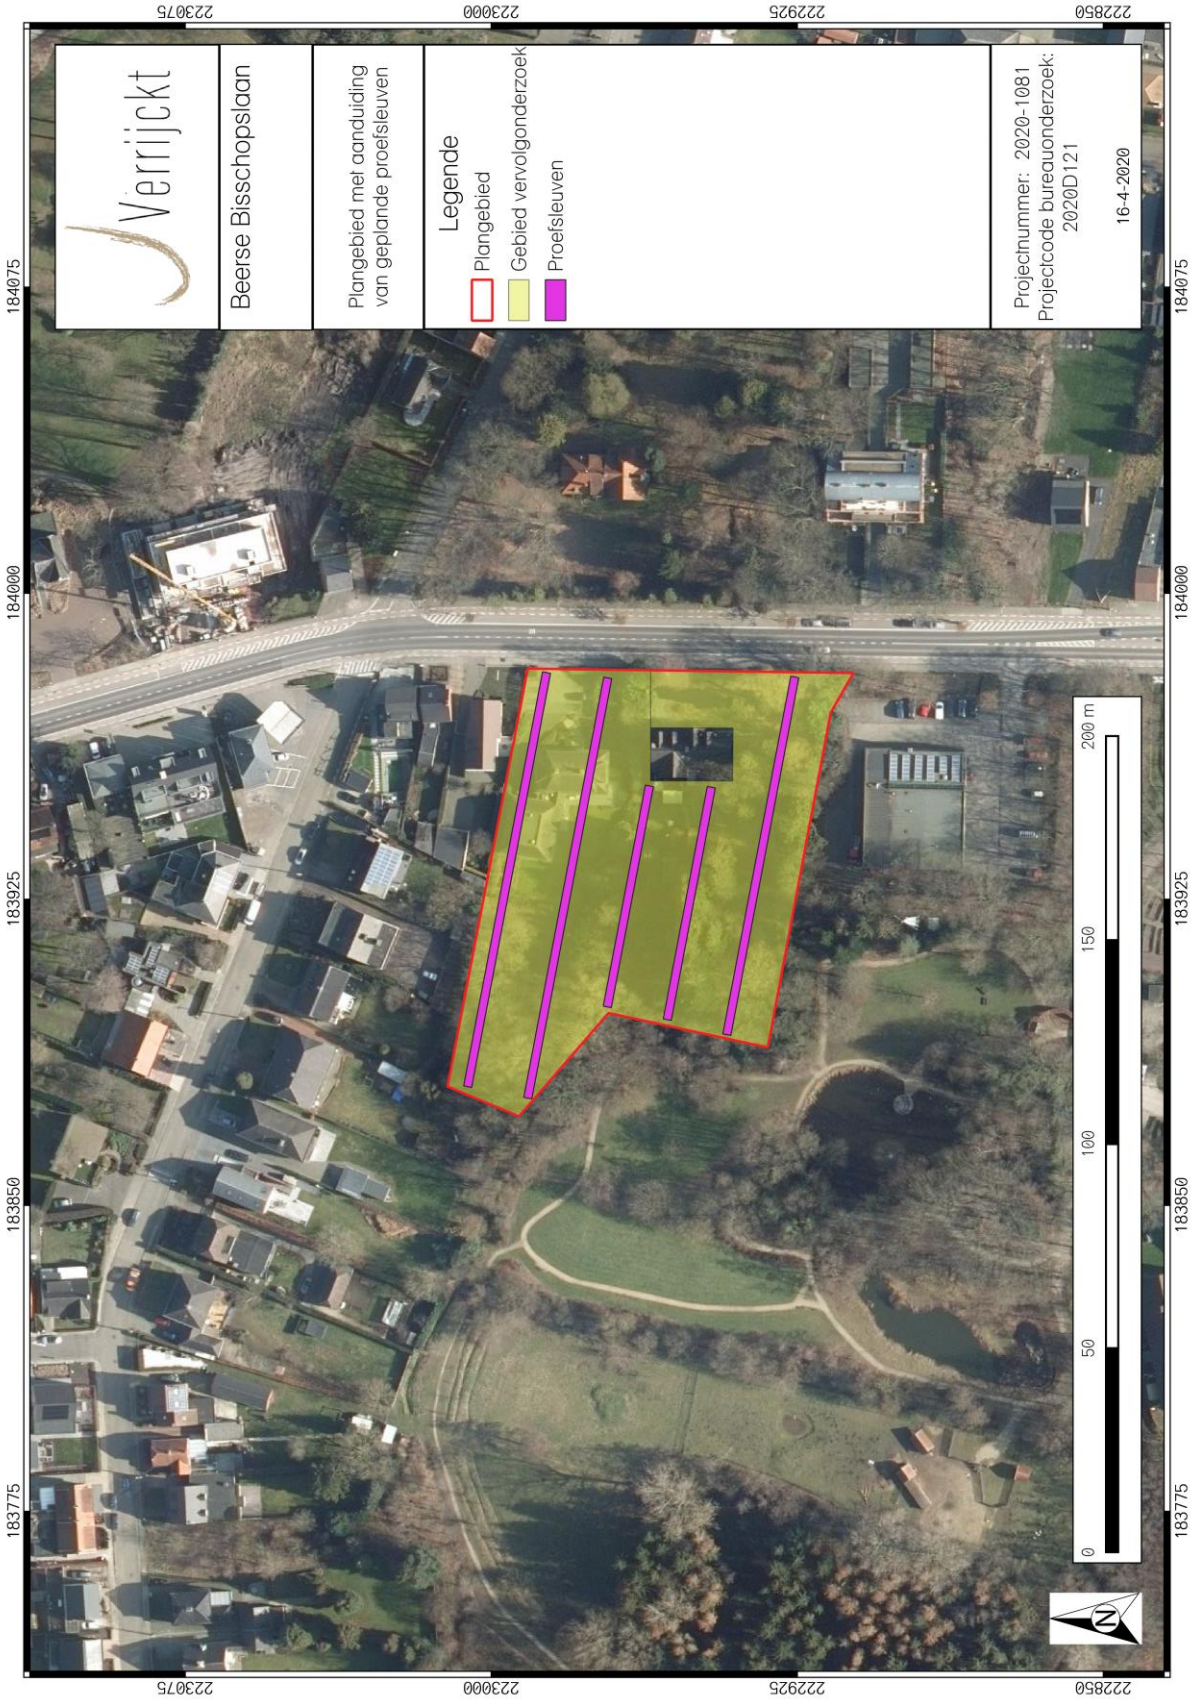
Verrijckt

Beerse Bisschopslaan

Plangebied met aanduiding van geplande proefsleuven

Legende
Plangebied
Gebied vervolgonderzoek
Proefsleuven

Projectnummer: 2020-1081
Projectcode bureauonderzoek: 2020D121

16-4-2020

0 50 100 150 200 m

N

223075 223000 222925 222850
223075 223000 222925 222850
184075 184000 183925 183850 183775
184075 184000 183925 183850 183775